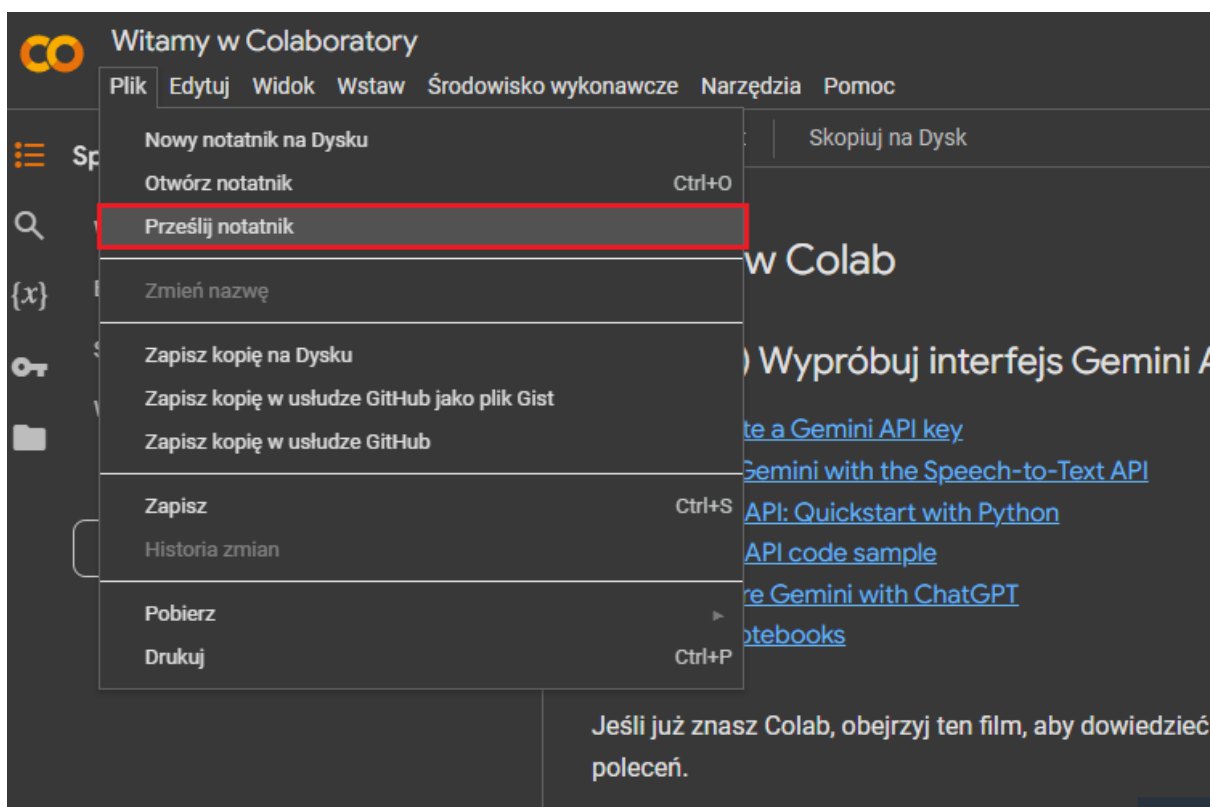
CO Witamy w Colaboratory

Plik Edytuj Widok Wstaw Środowisko wykonawcze Narzędzia Pomoc

Sp

Skopiuj na Dysk

Nowy notatnik na Dysku
Otwórz notatnik Ctrl+O
Prześlij notatnik

Zmień nazwę

Zapisz kopię na Dysku
Zapisz kopię w usłudze GitHub jako plik Gist
Zapisz kopię w usłudze GitHub

Zapisz Ctrl+S
Historia zmian

Pobierz
Drukuj Ctrl+P

w Colab

) Wypróbuj interfejs Gemini A

te a Gemini API key
Gemini with the Speech-to-Text API
API: Quickstart with Python
API code sample
re Gemini with ChatGPT
otebooks

Jeśli już znasz Colab, obejrzyj ten film, aby dowiedzieć
poleceń.